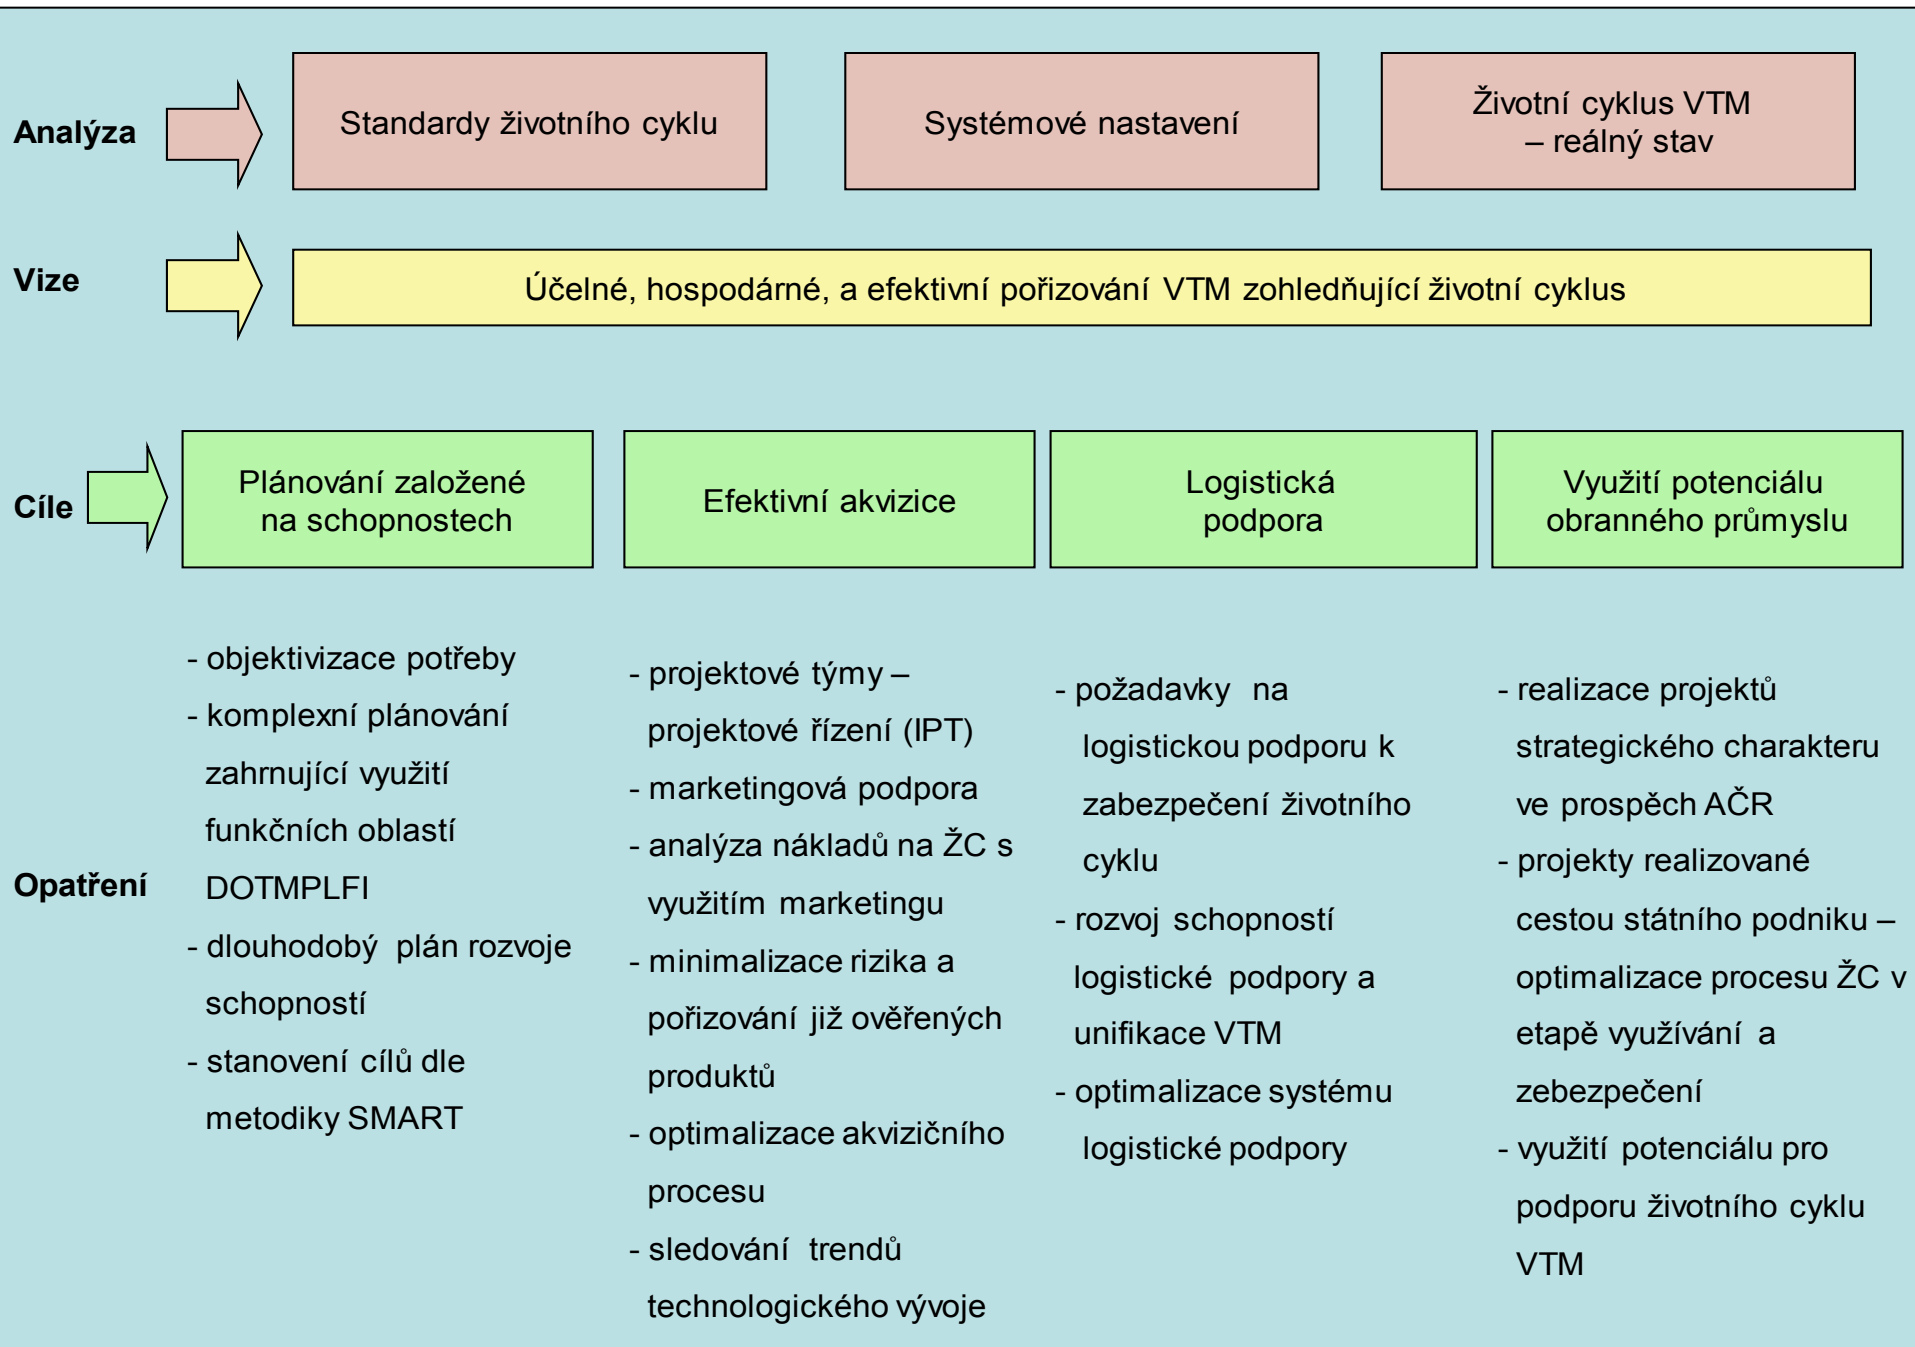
Analýza

Standardy životního cyklu

Systémové nastavení

Životní cyklus VTM – reálný stav

Vize

Účelné, hospodárné, a efektivní pořizování VTM zohledňující životní cyklus

Cíle

Plánování založené na schopnostech

Efektivní akvizice

Logistická podpora

Využití potenciálu obranného průmyslu

Opatření

- objektivizace potřeby
- komplexní plánování zahrnující využití funkčních oblastí DOTMPLFI
- dlouhodobý plán rozvoje schopností
- stanovení cílů dle metodiky SMART

- projektové týmy – projektové řízení (IPT)
- marketingová podpora
- analýza nákladů na ŽC s využitím marketingu
- minimalizace rizika a pořizování již ověřených produktů
- optimalizace akvizičního procesu
- sledování trendů technologického vývoje

- požadavky na logistickou podporu k zabezpečení životního cyklu
- rozvoj schopností logistické podpory a unifikace VTM
- optimalizace systému logistické podpory

- realizace projektů strategického charakteru ve prospěch AČR
- projekty realizované cestou státního podniku – optimalizace procesu ŽC v etapě využívání a zebezpečení
- využití potenciálu pro podporu životního cyklu VTM